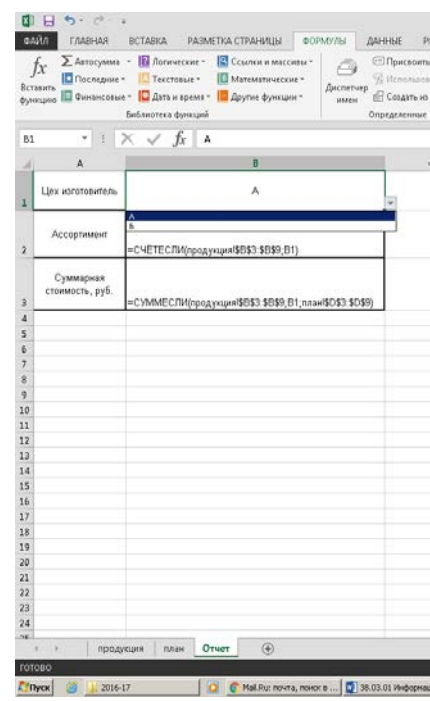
ФАЙЛ ГЛАВНАЯ ВСТАВКА РАЗМЕТКА СТРАНИЦЫ ФОРМУЛЫ ДАННЫЕ Р

$f_x$ Вставить функцию
Автосумма
Последние
Финансовые
Логические
Текстовые
Дата и время
Ссылки и массивы
Математические
Другие функции
Библиотека функций
Диспетчер имен
Присвоить
Использов
Создать из
Определенные

B1 A

| | A | B |
|---|---|---|
| 1 | Цех изготовитель | А |
| 2 | Ассортимент | =СЧЕТЕСЛИ(продукция!$B$3:$B$9;B1) |
| 3 | Суммарная стоимость, руб. | =СУММЕСЛИ(продукция!$B$3:$B$9;B1;план!$D$3:$D$9) |
| 4 | | |
| 5 | | |
| 6 | | |
| 7 | | |
| 8 | | |
| 9 | | |
| 10 | | |
| 11 | | |
| 12 | | |
| 13 | | |
| 14 | | |
| 15 | | |
| 16 | | |
| 17 | | |
| 18 | | |
| 19 | | |
| 20 | | |
| 21 | | |
| 22 | | |
| 23 | | |
| 24 | | |

А
Б

продукция план Отчет

ГОТОВО

Пуск 2016-17 Mail.Ru: почта, поиск в ... 38.03.01 Информац